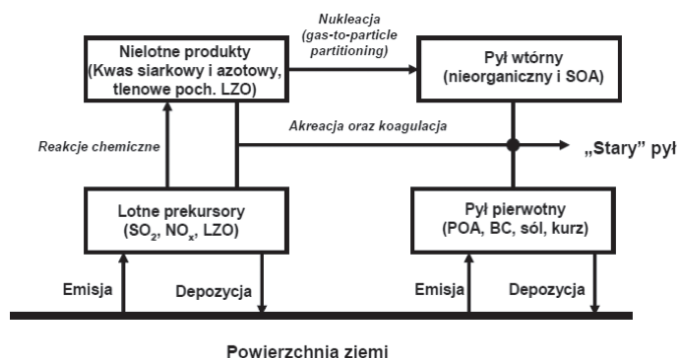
Nielotne produkty (Kwas siarkowy i azotowy, tlenowe poch. LZO)

Nukleacja (gas-to-particle partitioning)

Pył wtórny (nieorganiczny i SOA)

Akreacja oraz koagulacja

Reakcje chemiczne

„Stary" pył

Lotne prekursory ($SO_2$, $NO_x$, LZO)

Pył pierwotny (POA, BC, sól, kurz)

Emisja

Depozycja

Emisja

Depozycja

Powierzchnia ziemi